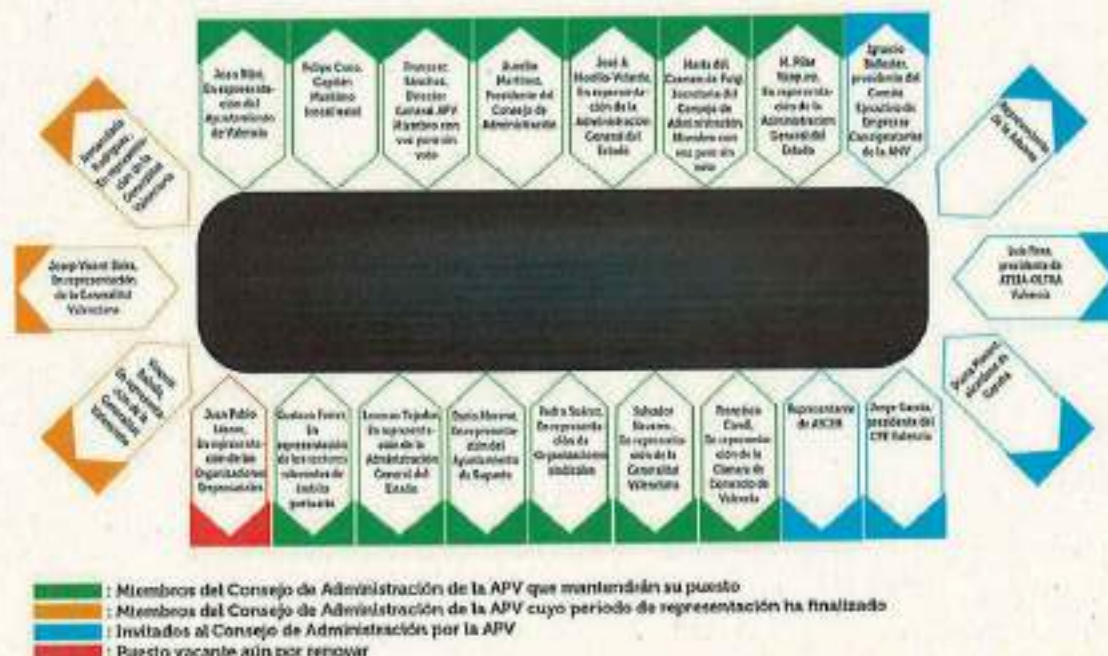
Joan Ribó, En representación del Ayuntamiento de Valencia

Felipe Cucó, Capitán Marítimo (vocal nato)

Francesc Sánchez, Director General APV Miembro con voz pero sin voto

Aurelio Martínez, Presidente del Consejo de Administración

José A. Hodilla-Velarde, En representación de la Administración General del Estado

María del Carmen de Puig, Secretaria del Consejo de Administración, Miembro con voz pero sin voto

M. Pilar Nasarre, En representación de la Administración General del Estado

Ignacio Bellester, presidente del Comité Ejecutivo de Empresas Consignatarias de la ANV

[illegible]

Representante de la Aduana

Josep Vicent Boira, En representación de la Generalitat Valenciana

Luis Rosa, presidente de ATEIA-OLTRA Valencia

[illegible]

Puerto Mauricio, alcaldesa de Sagunto

Juan Pablo Lázaro, En representación de las Organizaciones Empresariales

Gustavo Ferrer, En representación de los sectores relevantes de ámbito portuario

Leonor Tejedor, En representación de la Administración General del Estado

Darío Moreno, En representación del Ayuntamiento de Sagunto

Pedro Suárez, En representación de Organizaciones sindicales

Salvador Navarro, En representación de la Generalitat Valenciana

Francisco Caroll, En representación de la Cámara de Comercio de Valencia

Representante de AICOR

Jorge García, presidente del CPE Valencia

: Miembros del Consejo de Administración de la APV que mantendrán su puesto
: Miembros del Consejo de Administración de la APV cuyo periodo de representación ha finalizado
: Invitados al Consejo de Administración por la APV
: Puesto vacante aún por renovar